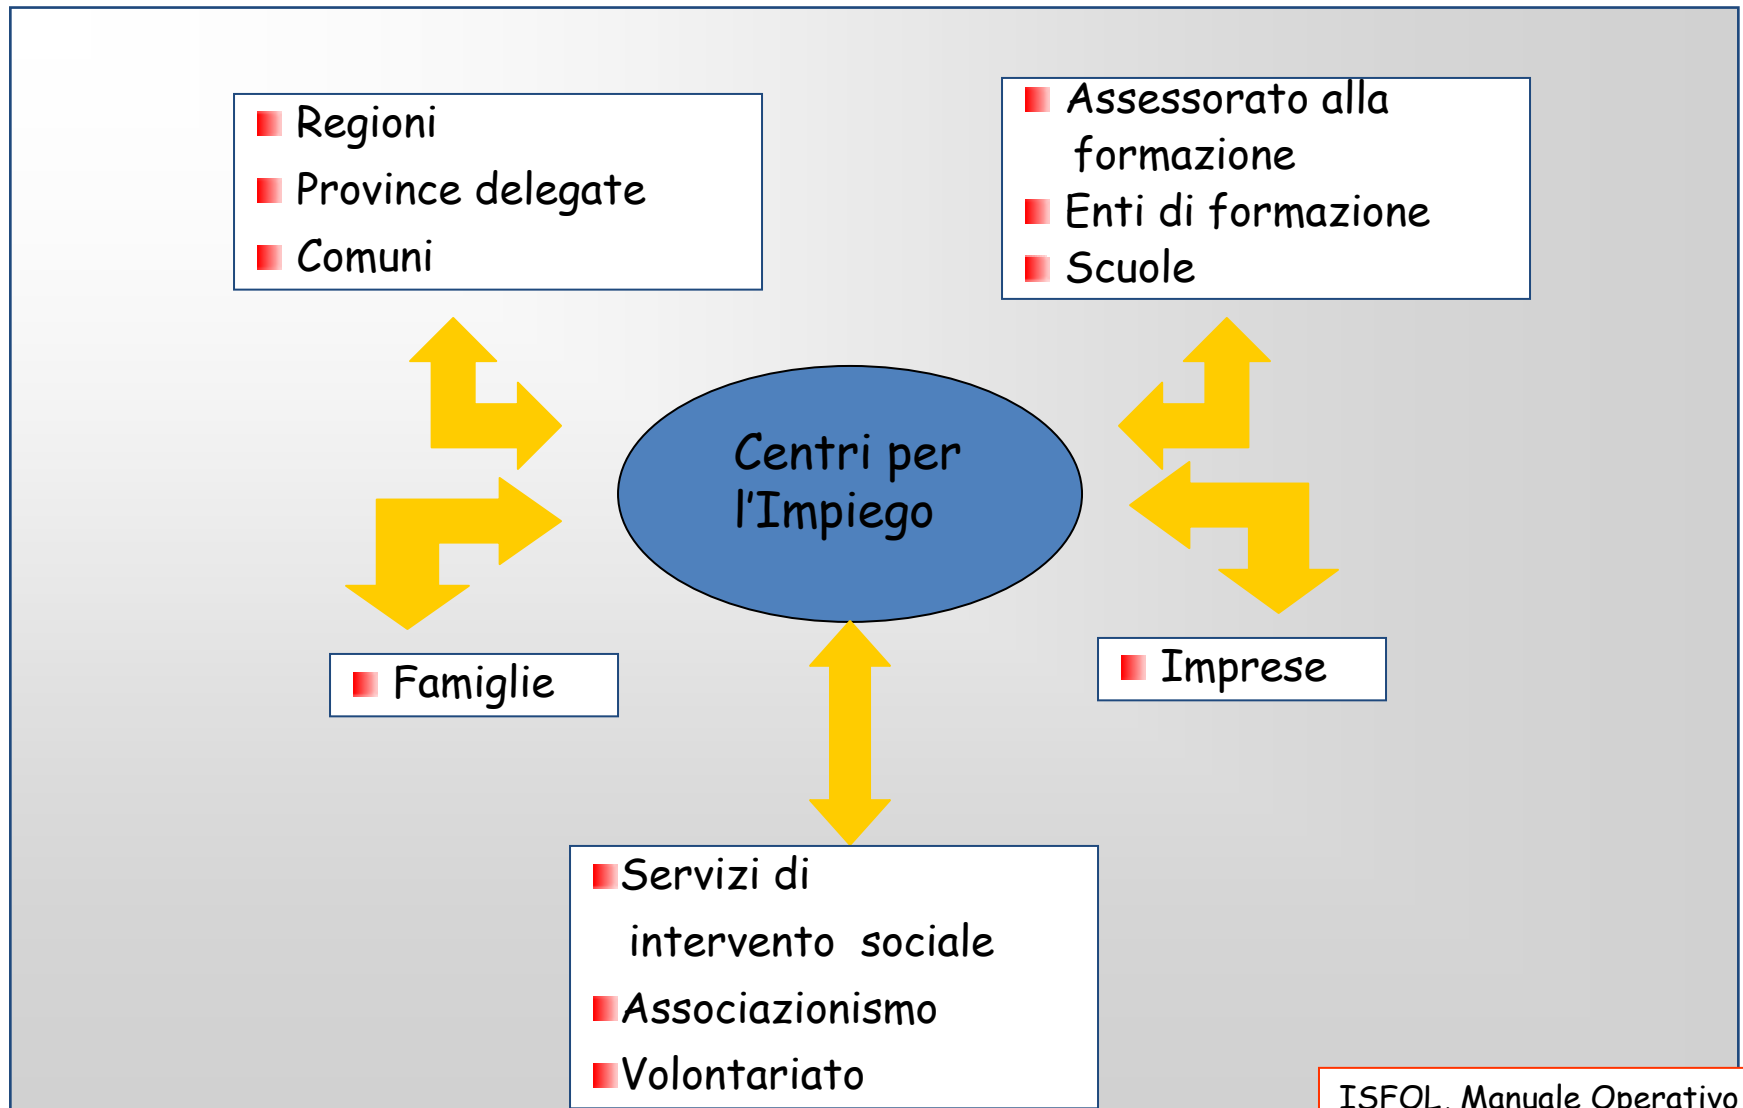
Regioni
Province delegate
Comuni

Assessorato alla formazione
Enti di formazione
Scuole

Centri per l'Impiego

Famiglie

Imprese

Servizi di intervento sociale
Associazionismo
Volontariato

ISFOL, Manuale Operativo